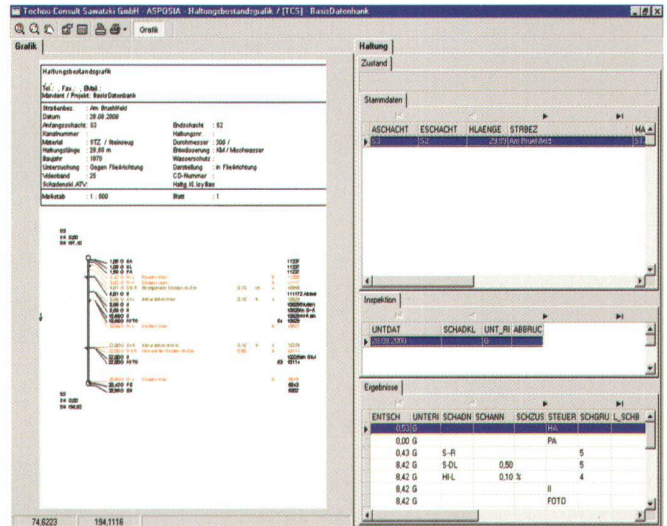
Techno Consult Sawatzki GmbH - ASPOSIA - Haltungsbestandsgrafik / [TC5] - BasisDatenbank

Grafik

Grafik

Haltungsbestandsgrafik

Tel.: , Fax: , EMail:
Mandant / Projekt: BasisDatenbank

| Straßenbez. | Am Bruchfeld | | |
|---|---|---|---|
| Datum | 28.08.2000 | | |
| Anfangsschacht | S3 | Endschacht | S2 |
| Kanalnummer | | Haltungsnr. | |
| Material | STZ / Steinzeug | Durchmesser | 300 / |
| Haltungslänge | 29,80 m | Bezeichnung | KM / Mischwasser |
| Baujahr | 1970 | Wasserschutz | |
| Untersuchung | Gegen Fließrichtung | Darstellung | in Fließrichtung |
| Videoband | 25 | CD-Nummer | |
| Schadenskl. ATV | | Haltg. Kl. | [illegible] |
| Maßstab | 1 : 500 | Blatt | 1 |

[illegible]

Haltung

Zustand

Stammdaten

| ASCHACHT | ESCHACHT | HLAENGE | STRBEZ | MA |
|---|---|---|---|---|
| S3 | S2 | 29,80 | Am Bruchfeld | ST |

Inspektion

| UNTDAT | SCHADKL | UNT_RI | ABBRUC |
|---|---|---|---|
| 28.08.2000 | | G | |

Ergebnisse

| ENTSCH | UNTERI | SCHADN | SCHANN | SCHZUS | STEUER | SCHGRU | L_SCHB |
|---|---|---|---|---|---|---|---|
| 0,53 | G | | | | HA | | |
| 0,00 | G | | | | PA | | |
| 0,43 | G | S-R | | | | 5 | |
| 8,42 | G | S-OL | 0,50 | | | 5 | |
| 8,42 | G | HI-L | 0,10 % | | | 4 | |
| 8,42 | G | | | | II | | |
| 8,42 | G | | | | FOTO | | |

74,6223 194,1116